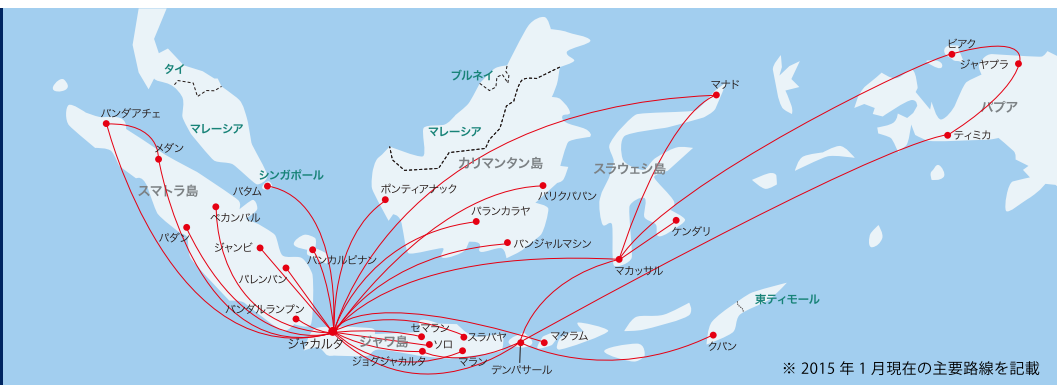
タイ

マレーシア

シンガポール

ブルネイ

マレーシア

カリマンタン島

スラウェシ島

パプア

東ティモール

スマトラ島

ジャワ島

バンダアチェ

メダン

パダン

ペカンバル

バタム

ジャンビ

パレンバン

パンカルピナン

バンダルランプン

ジャカルタ

ポンティアナック

パランカラヤ

バリクパパン

バンジャルマシン

マナド

ゴロンタロ

ケンダリ

マカッサル

ビアク

ジャヤプラ

ティミカ

スマラン

ソロ

ジョグジャカルタ

スラバヤ

マラン

デンパサール

マタラム

クパン

※ 2015 年 1 月現在の主要路線を記載